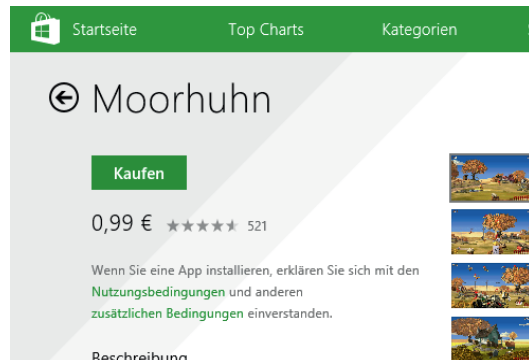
Startseite Top Charts Kategorien

Moorhuhn

Kaufen

0,99 € ★★★★★ 521

Wenn Sie eine App installieren, erklären Sie sich mit den Nutzungsbedingungen und anderen zusätzlichen Bedingungen einverstanden.

Beschreibung